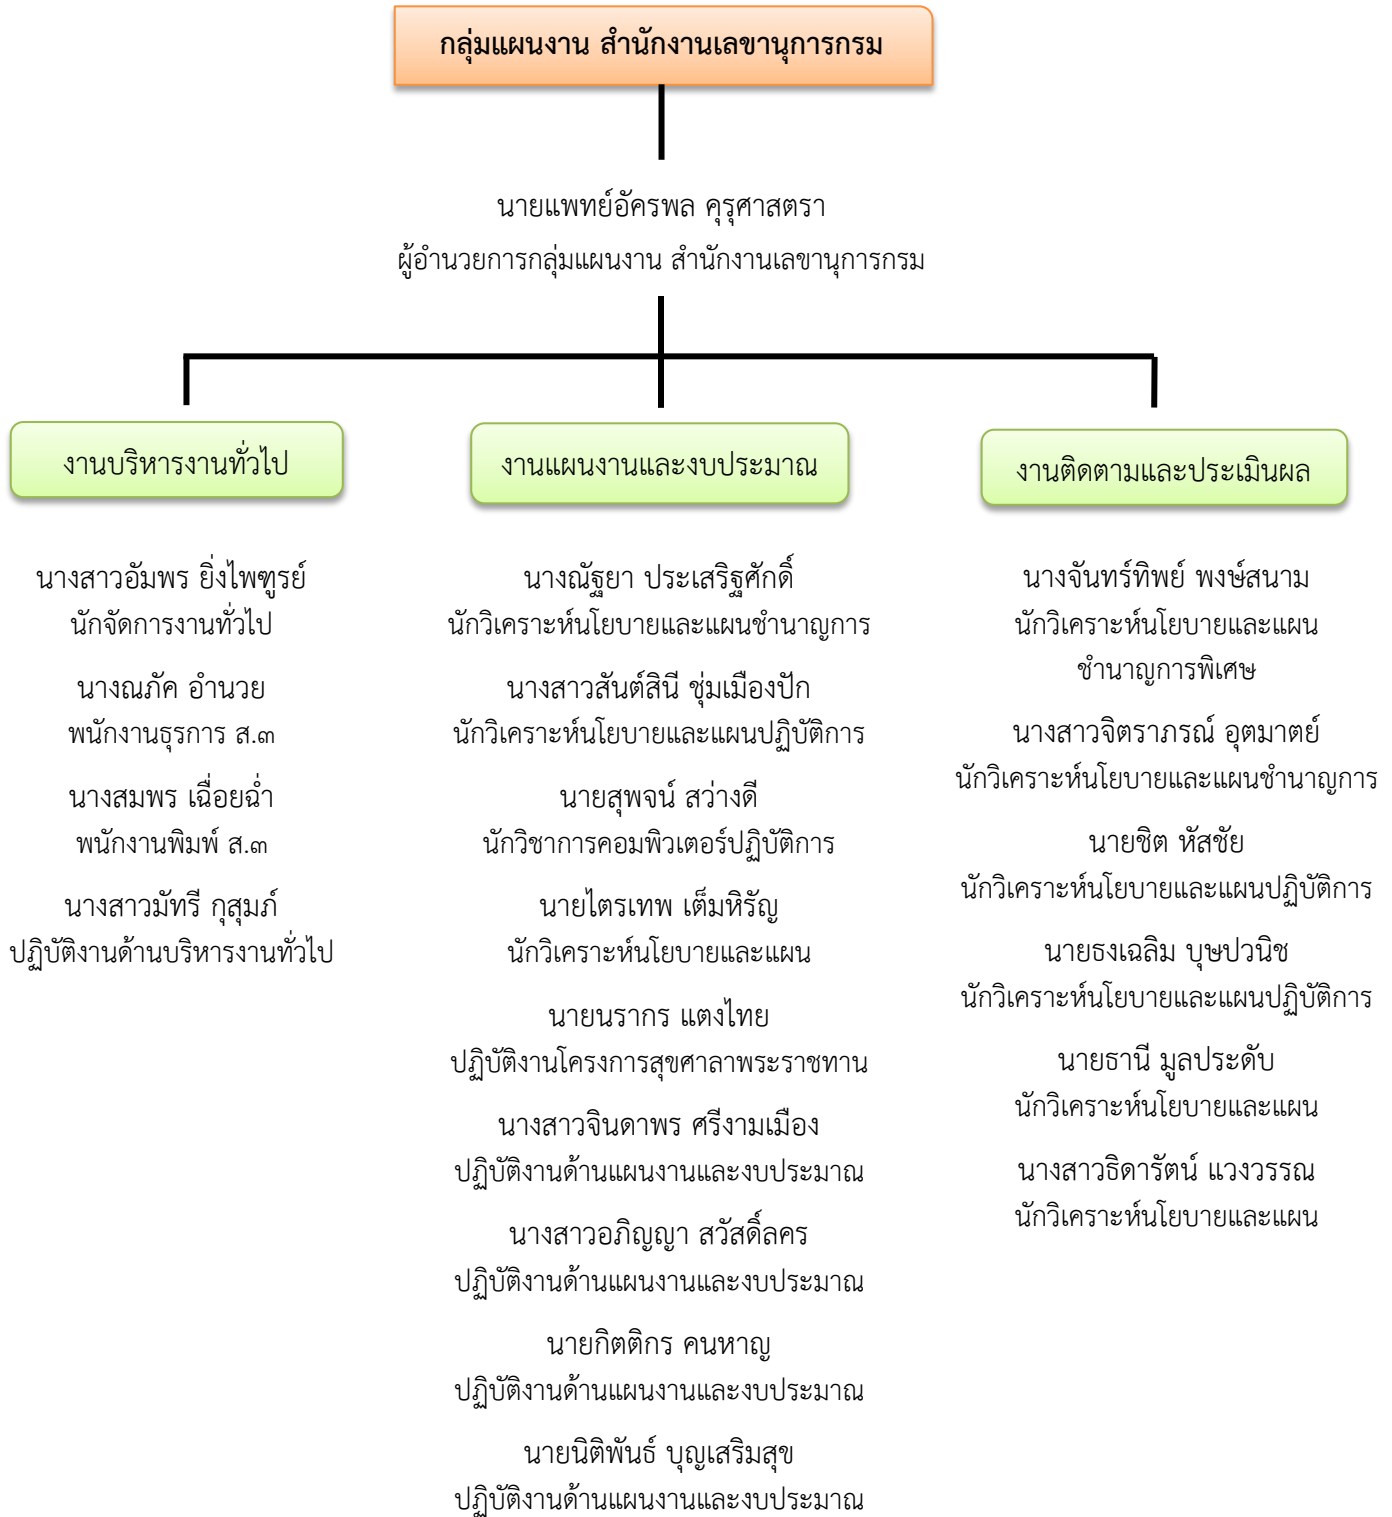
กลุ่มแผนงาน สำนักงานเลขานุการกรม

นายแพทย์อัครพล คุรุศาสตรา
ผู้อำนวยการกลุ่มแผนงาน สำนักงานเลขานุการกรม

งานบริหารงานทั่วไป

นางสาวอัมพร ยิ่งไพฑูรย์
นักจัดการงานทั่วไป

นางณภัค อำนวย
พนักงานธุรการ ส.๓

นางสมพร เฉื่อยฉ่ำ
พนักงานพิมพ์ ส.๓

นางสาวมัทรี กุสุมภ์
ปฏิบัติงานด้านบริหารงานทั่วไป

งานแผนงานและงบประมาณ

นางณัฐยา ประเสริฐศักดิ์
นักวิเคราะห์นโยบายและแผนชำนาญการ

นางสาวสันต์สินี ชุ่มเมืองปัก
นักวิเคราะห์นโยบายและแผนปฏิบัติการ

นายสุพจน์ สว่างดี
นักวิชาการคอมพิวเตอร์ปฏิบัติการ

นายไตรเทพ เต็มหิรัญ
นักวิเคราะห์นโยบายและแผน

นายนรากร แตงไทย
ปฏิบัติงานโครงการสุขศาลาพระราชทาน

นางสาวจินดาพร ศรีงามเมือง
ปฏิบัติงานด้านแผนงานและงบประมาณ

นางสาวอภิญญา สวัสดิ์ลคร
ปฏิบัติงานด้านแผนงานและงบประมาณ

นายกิตติกร คนหาญ
ปฏิบัติงานด้านแผนงานและงบประมาณ

นายนิติพันธ์ บุญเสริมสุข
ปฏิบัติงานด้านแผนงานและงบประมาณ

งานติดตามและประเมินผล

นางจันทร์ทิพย์ พงษ์สนาม
นักวิเคราะห์นโยบายและแผน ชำนาญการพิเศษ

นางสาวจิตราภรณ์ อุตมาตย์
นักวิเคราะห์นโยบายและแผนชำนาญการ

นายชิต หัสชัย
นักวิเคราะห์นโยบายและแผนปฏิบัติการ

นายธงเฉลิม บุษปวนิช
นักวิเคราะห์นโยบายและแผนปฏิบัติการ

นายธานี มูลประดับ
นักวิเคราะห์นโยบายและแผน

นางสาวธิดารัตน์ แวงวรรณ
นักวิเคราะห์นโยบายและแผน